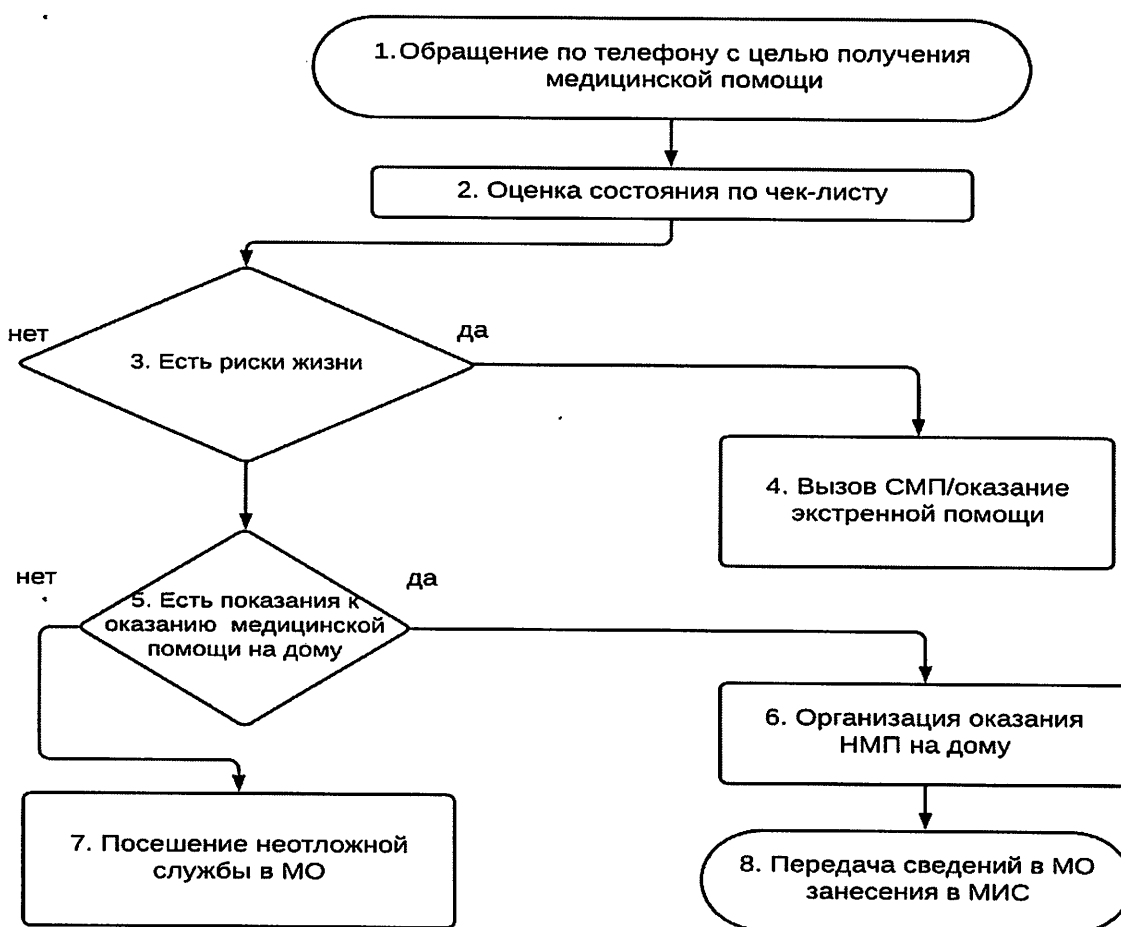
1. Обращение по телефону с целью получения медицинской помощи

2. Оценка состояния по чек-листу

нет

да

3. Есть риски жизни

4. Вызов СМП/оказание экстренной помощи

нет

да

5. Есть показания к оказанию медицинской помощи на дому

6. Организация оказания НМП на дому

7. Посещение неотложной службы в МО

8. Передача сведений в МО занесения в МИС